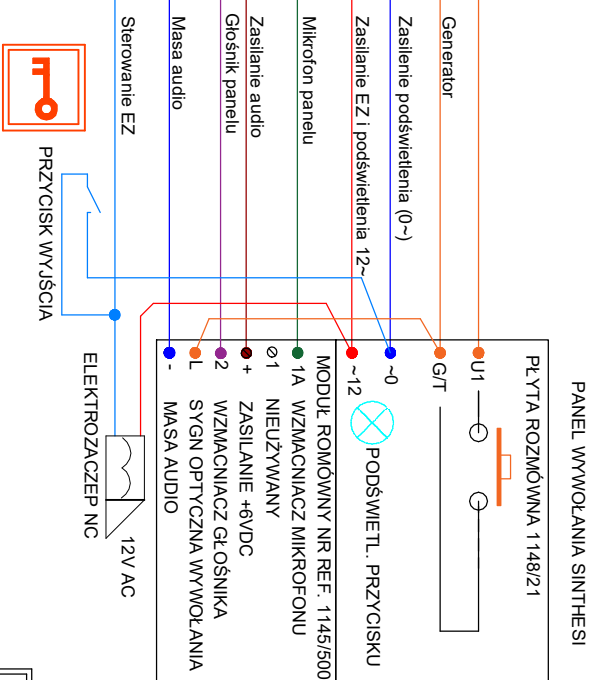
Generator

Zasilenie podświetlenia (0~)

Zasilanie EZ i podświetlenia 12~

Mikrofon panelu

Zasilanie audio

Głośnik panelu

Masa audio

Sterowanie EZ

PRZYCISK WYJŚCIA

ELEKTROZACZEP NC

12V AC

PANEL WYWOŁANIA SINTHESI

PŁYTA ROZMÓWNA 1148/21

U1

G/T

~0

~12

PODŚWIETL. PRZYCISKU

MODUŁ ROMÓWNY NR REF. 1145/500

1A WZMACNIACZ MIKROFONU

⌀1 NIEUŻYWANY

+ ZASILANIE +6VDC

2 WZMACNIACZ GŁOŚNIKA

L SYGN OPTYCZNA WYWOŁANIA

- MASA AUDIO